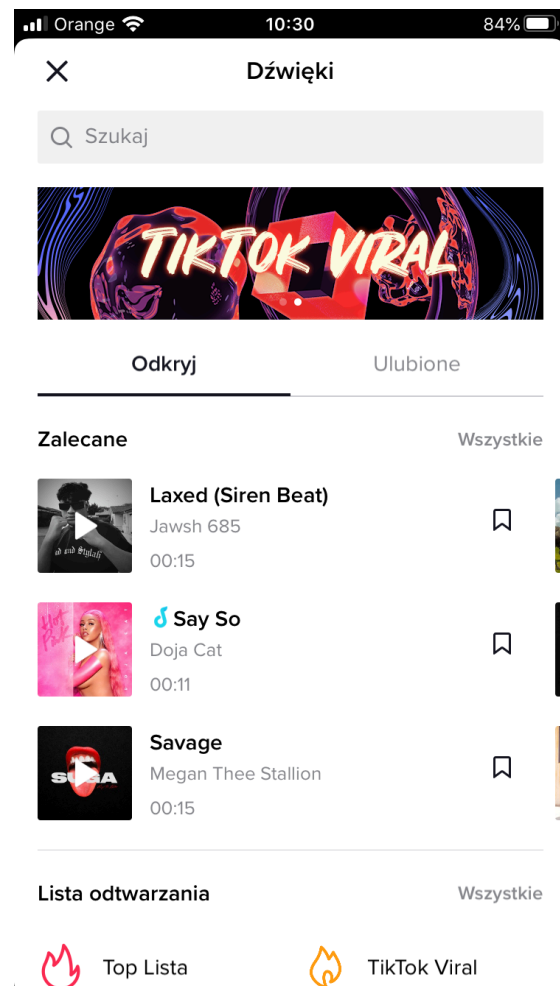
Orange 10:30 84%

Dźwięki

Szukaj

TIKTOK VIRAL

Odkryj Ulubione

Zalecane Wszystkie

Laxed (Siren Beat)
Jawsh 685
00:15

Say So
Doja Cat
00:11

Savage
Megan Thee Stallion
00:15

Lista odtwarzania Wszystkie

Top Lista TikTok Viral